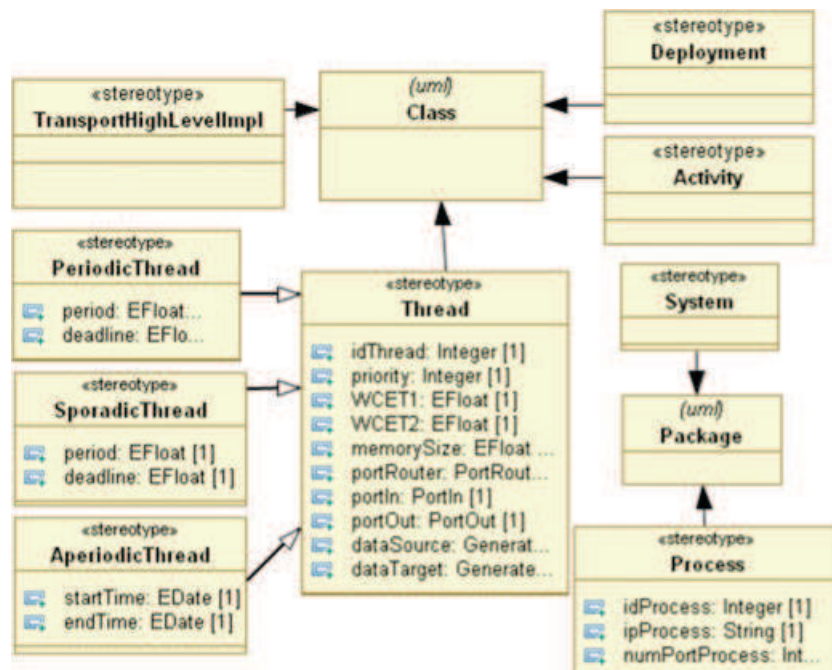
«stereotype»
Deployment

«stereotype»
TransportHighLevelImpl

(uml)
Class

«stereotype»
Activity

«stereotype»
PeriodicThread
period: EFloat:..
deadline: EFlo...

«stereotype»
Thread
idThread: Integer [1]
priority: Integer [1]
WCET1: EFloat [1]
WCET2: EFloat [1]
memorySize: EFloat ...
portRouter: PortRout...
portIn: PortIn [1]
portOut: PortOut [1]
dataSource: Generat...
dataTarget: Generate...

«stereotype»
System

«stereotype»
SporadicThread
period: EFloat [1]
deadline: EFloat [1]

(uml)
Package

«stereotype»
AperiodicThread
startTime: EDate [1]
endTime: EDate [1]

«stereotype»
Process
idProcess: Integer [1]
ipProcess: String [1]
numPortProcess: Int...